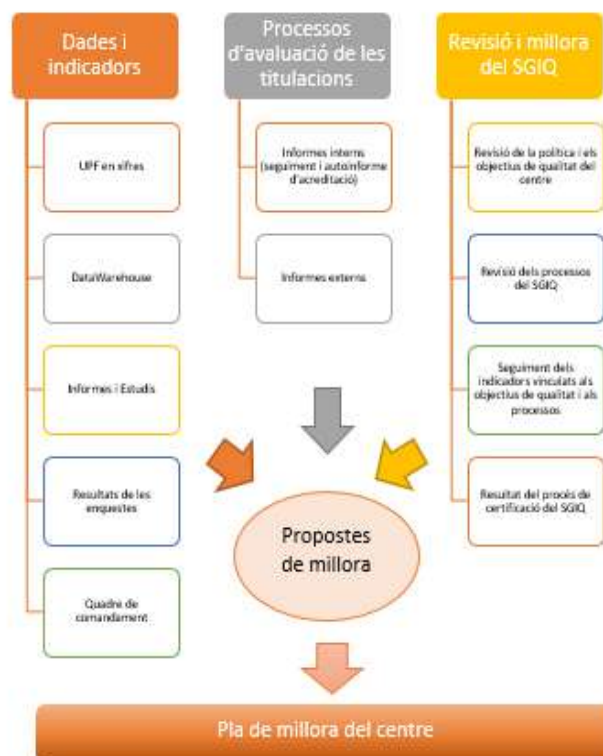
Dades i indicadors

UPF en xifres

DataWarehouse

Informes i Estudis

Resultats de les enquestes

Quadre de comandament

Processos d'avaluació de les titulacions

Informes interns (seguiment i autoinforme d'acreditació)

Informes externs

Revisió i millora del SGIQ

Revisió de la política i els objectius de qualitat del centre

Revisió dels processos del SGIQ

Seguiment dels indicadors vinculats als objectius de qualitat i als processos

Resultat del procés de certificació del SGIQ

Propostes de millora

Pla de millora del centre